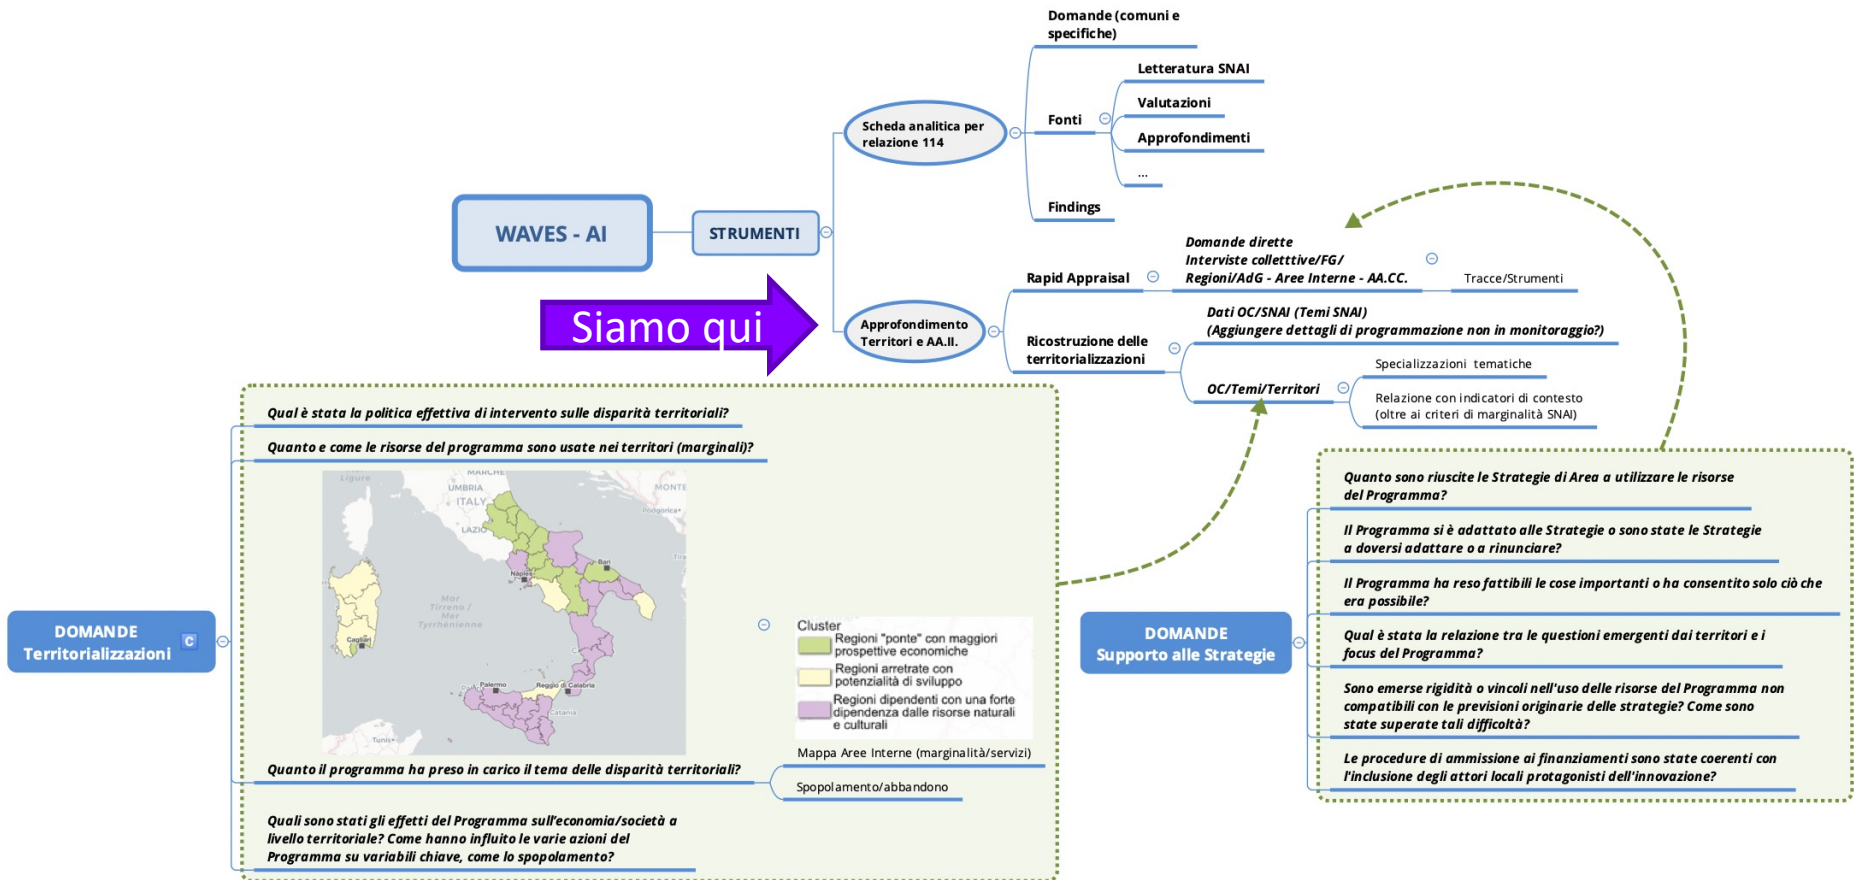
Domande (comuni e specifiche)

Letteratura SNAI

Valutazioni

Fonti

Approfondimenti

...

Scheda analitica per relazione 114

Findings

WAVES - AI

STRUMENTI

Domande dirette
Interviste colletttive/FG/
Regioni/AdG - Aree Interne - AA.CC.

Rapid Appraisal

Tracce/Strumenti

Siamo qui

Approfondimento Territori e AA.II.

Dati OC/SNAI (Temi SNAI)
(Aggiungere dettagli di programmazione non in monitoraggio?)

Ricostruzione delle territorializzazioni

Specializzazioni tematiche

OC/Temi/Territori

Relazione con indicatori di contesto (oltre ai criteri di marginalità SNAI)

Qual è stata la politica effettiva di intervento sulle disparità territoriali?

Quanto e come le risorse del programma sono usate nei territori (marginali)?

MARCHE
Ligure
UMBRIA
ITALY
MONTE
LAZIO
Bari
Napoli
Mar Tirreno / Mar Tyrrhénienne
Cagliari
Palermo
Reggio di Calabria
Catania
Tunis

Cluster
Regioni "ponte" con maggiori prospettive economiche
Regioni arretrate con potenzialità di sviluppo
Regioni dipendenti con una forte dipendenza dalle risorse naturali e culturali

DOMANDE Territorializzazioni

Mappa Aree Interne (marginalità/servizi)

Quanto il programma ha preso in carico il tema delle disparità territoriali?

Spopolamento/abbandono

Quali sono stati gli effetti del Programma sull'economia/società a livello territoriale? Come hanno influito le varie azioni del Programma su variabili chiave, come lo spopolamento?

Quanto sono riuscite le Strategie di Area a utilizzare le risorse del Programma?

Il Programma si è adattato alle Strategie o sono state le Strategie a doversi adattare o a rinunciare?

Il Programma ha reso fattibili le cose importanti o ha consentito solo ciò che era possibile?

DOMANDE Supporto alle Strategie

Qual è stata la relazione tra le questioni emergenti dai territori e i focus del Programma?

Sono emerse rigidità o vincoli nell'uso delle risorse del Programma non compatibili con le previsioni originarie delle strategie? Come sono state superate tali difficoltà?

Le procedure di ammissione ai finanziamenti sono state coerenti con l'inclusione degli attori locali protagonisti dell'innovazione?